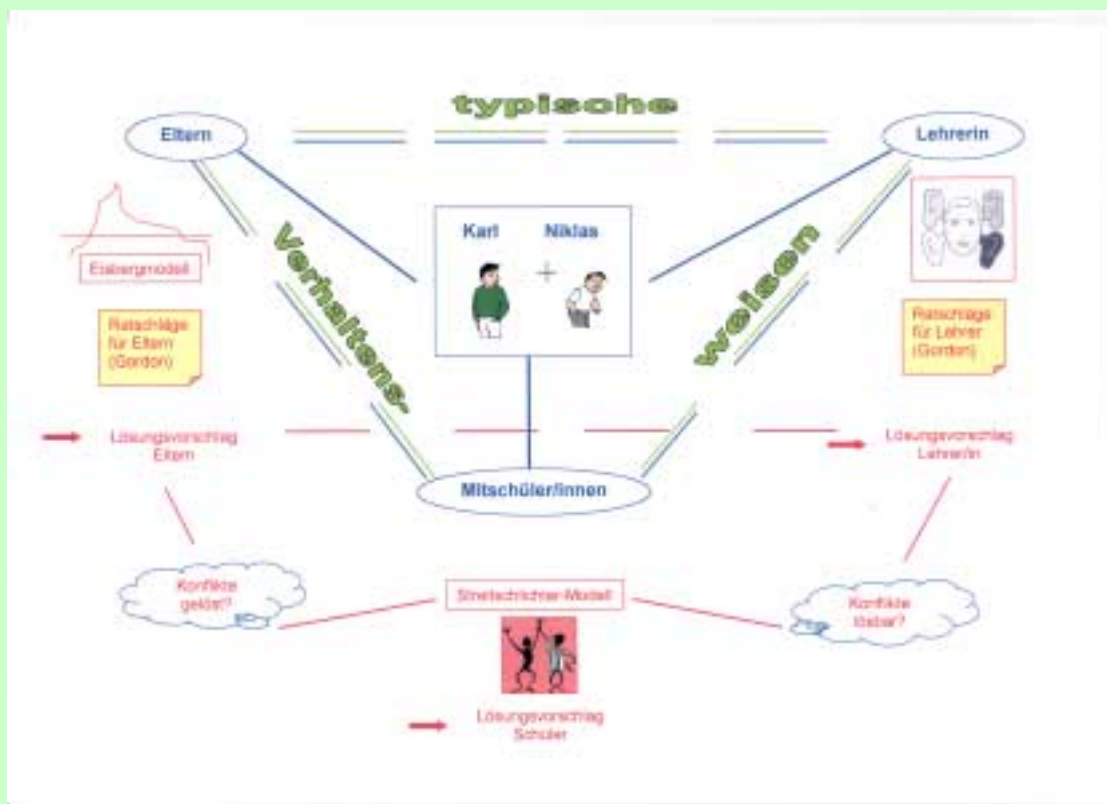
typische

Eltern

Lehrerin

Verhaltens-

weisen

Karl

Niklas

Eisbergmodell

Ratschläge für Eltern (Gordon)

Ratschläge für Lehrer (Gordon)

Lösungsvorschlag Eltern

Lösungsvorschlag Lehrerin

Mitschüler/innen

Konflikte gelöst?

Streitschlichter-Modell

Konflikte lösbar?

Lösungsvorschlag Schüler